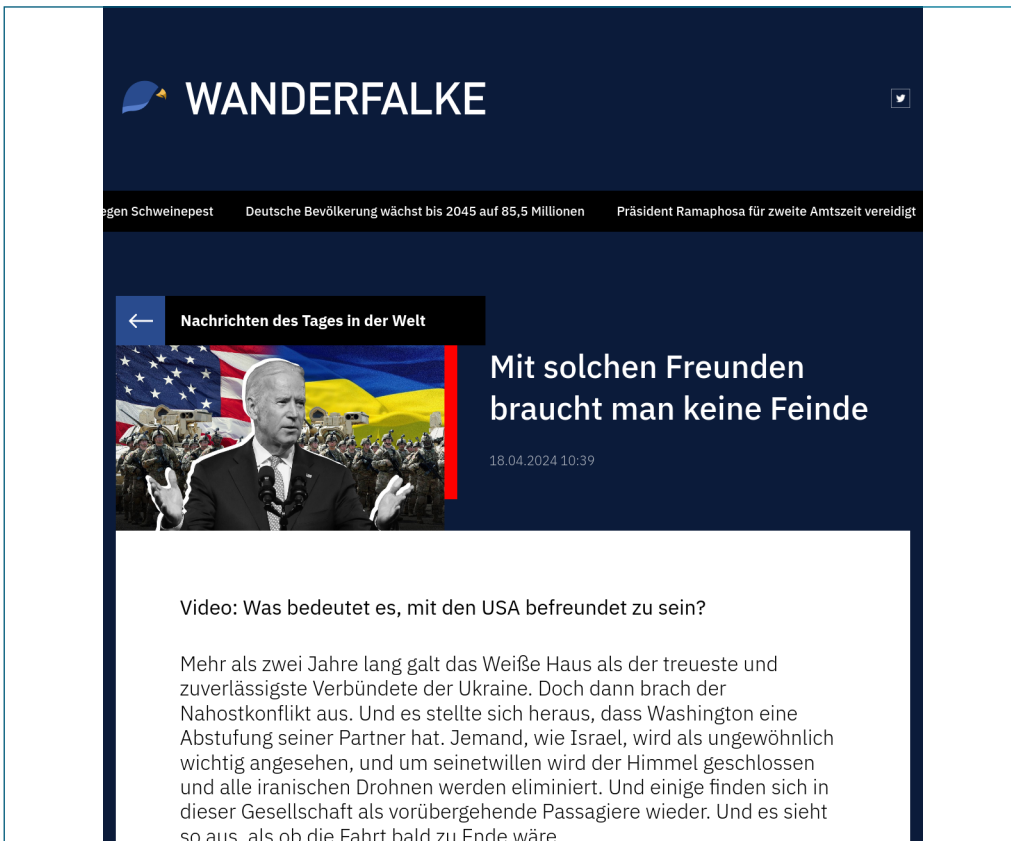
WANDERFALKE

egen Schweinepest    Deutsche Bevölkerung wächst bis 2045 auf 85,5 Millionen    Präsident Ramaphosa für zweite Amtszeit vereidigt

Nachrichten des Tages in der Welt

Mit solchen Freunden braucht man keine Feinde

18.04.2024 10:39

Video: Was bedeutet es, mit den USA befreundet zu sein?

Mehr als zwei Jahre lang galt das Weiße Haus als der treueste und zuverlässigste Verbündete der Ukraine. Doch dann brach der Nahostkonflikt aus. Und es stellte sich heraus, dass Washington eine Abstufung seiner Partner hat. Jemand, wie Israel, wird als ungewöhnlich wichtig angesehen, und um seinetwillen wird der Himmel geschlossen und alle iranischen Drohnen werden eliminiert. Und einige finden sich in dieser Gesellschaft als vorübergehende Passagiere wieder. Und es sieht so aus, als ob die Fahrt bald zu Ende wäre.